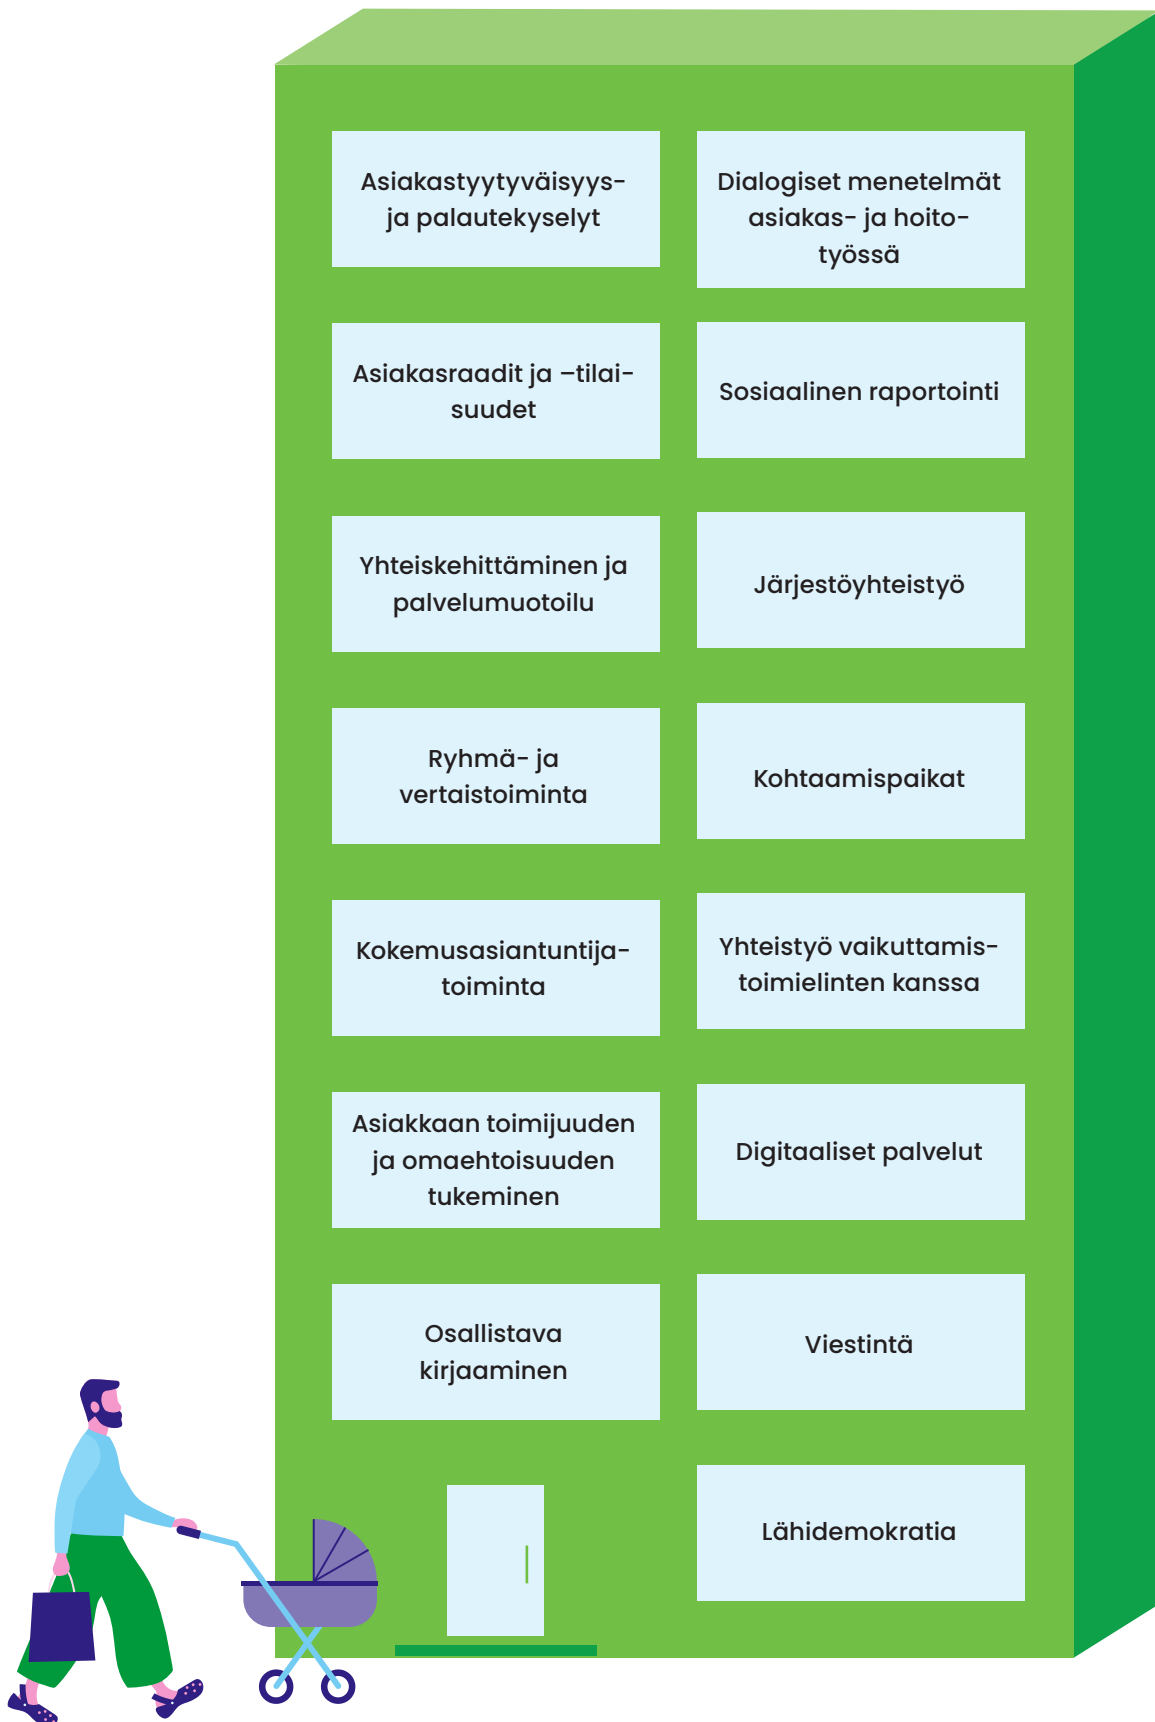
Asiakastyytyväisyys- ja palautekyselyt

Dialogiset menetelmät asiakas- ja hoitotyössä

Asiakasraadit ja –tilaisuudet

Sosiaalinen raportointi

Yhteiskehittäminen ja palvelumuotoilu

Järjestöyhteistyö

Ryhmä- ja vertaistoiminta

Kohtaamispaikat

Kokemusasiantuntijatoiminta

Yhteistyö vaikuttamistoimielinten kanssa

Asiakkaan toimijuuden ja omaehtoisuuden tukeminen

Digitaaliset palvelut

Osallistava kirjaaminen

Viestintä

Lähidemokratia